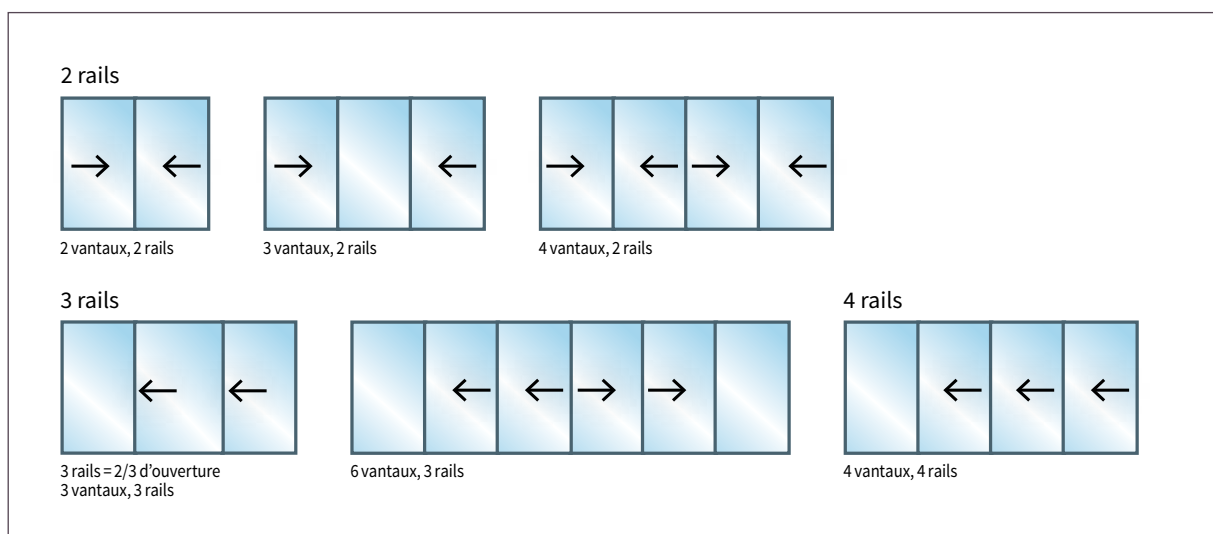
2 rails

→ ←

2 vantaux, 2 rails

→ ←

3 vantaux, 2 rails

→ ← → ←

4 vantaux, 2 rails

3 rails

← ←

3 rails = 2/3 d'ouverture
3 vantaux, 3 rails

← ← → →

6 vantaux, 3 rails

4 rails

← ← ←

4 vantaux, 4 rails